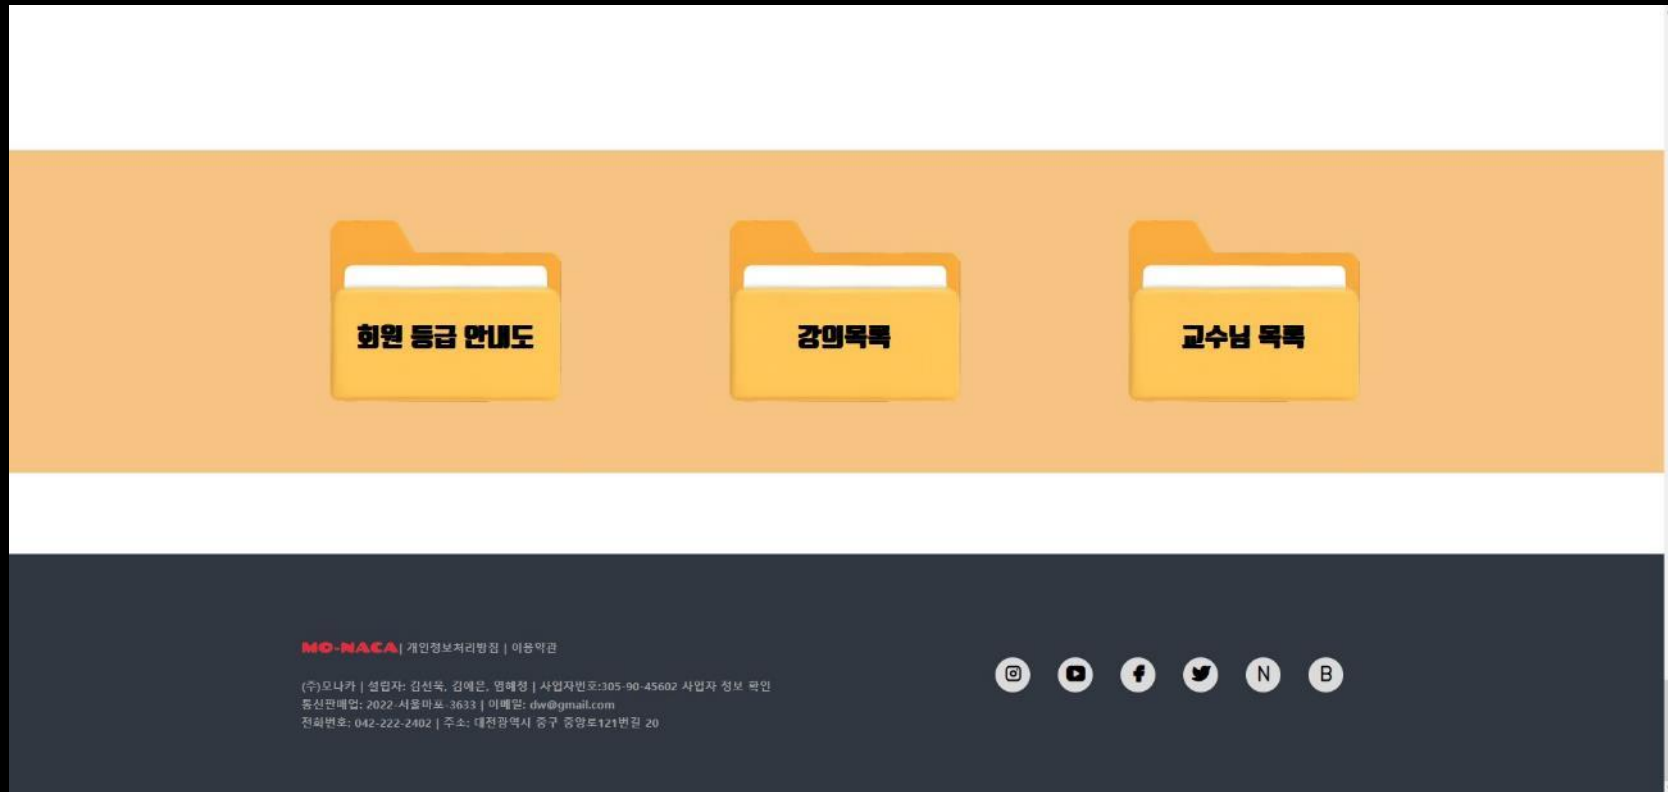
회원 등급 업데이트

강의목록

교수님 목록

MO-NACA | 개인정보처리방침 | 이용약관

(주)모나카 | 설립자: 김신욱, 김예은, 염혜정 | 사업자번호:305-90-45602 사업자 정보 확인
통신판매업: 2022-서울마포-3633 | 이메일: dw@gmail.com
전화번호: 042-222-2402 | 주소: 대전광역시 중구 중앙로121번길 20

N B